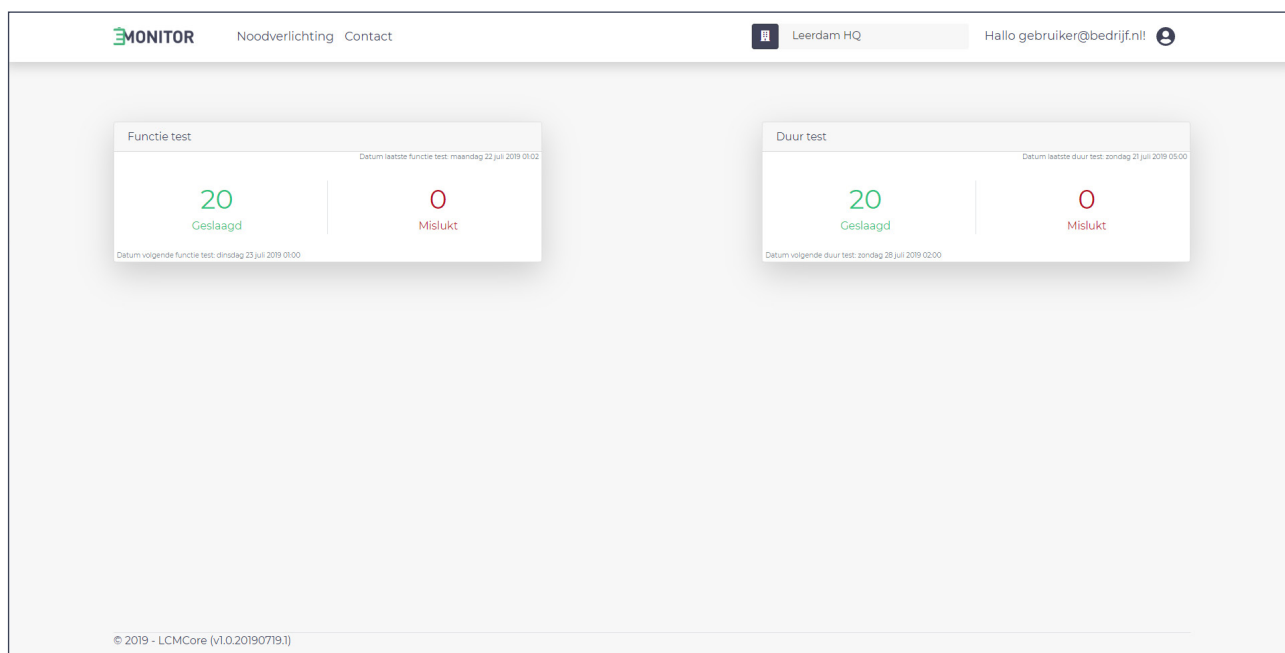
EMONITOR Noodverlichting Contact

Leerdam HQ

Hallo gebruiker@bedrijf.nl!

Functie test

Datum laatste functie test: maandag 22 juli 2019 01:02

20
Geslaagd

0
Mislukt

Datum volgende functie test: dinsdag 23 juli 2019 01:00

Duur test

Datum laatste duur test: zondag 21 juli 2019 05:00

20
Geslaagd

0
Mislukt

Datum volgende duur test: zondag 28 juli 2019 02:00

© 2019 - LCMCore (v1.0.20190719.1)